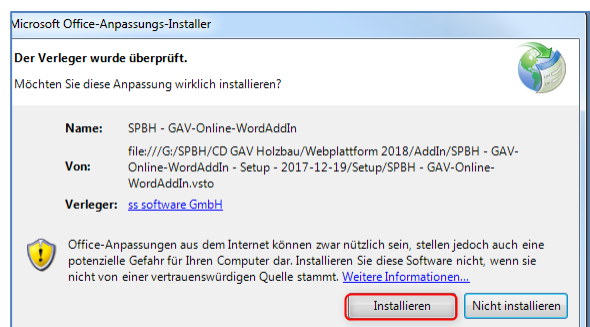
Microsoft Office-Anpassungs-Installer

Der Verleger wurde überprüft.

Möchten Sie diese Anpassung wirklich installieren?

Name: SPBH - GAV-Online-WordAddIn

Von: file:///G:/SPBH/CD GAV Holzbau/Webplattform 2018/AddIn/SPBH - GAV-Online-WordAddIn - Setup - 2017-12-19/Setup/SPBH - GAV-Online-WordAddIn.vsto

Verleger: ss software GmbH

Office-Anpassungen aus dem Internet können zwar nützlich sein, stellen jedoch auch eine potenzielle Gefahr für Ihren Computer dar. Installieren Sie diese Software nicht, wenn sie nicht von einer vertrauenswürdigen Quelle stammt. Weitere Informationen...

Installieren | Nicht installieren